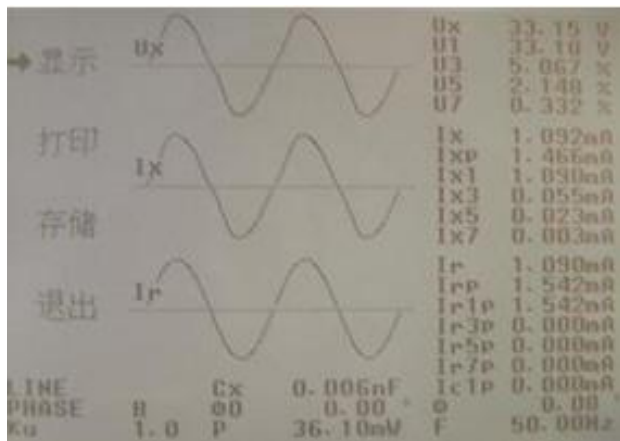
➜显示

打印

存储

退出

Ux

Ix

Ir

| | |
|---|---|
| Ux | 33.15 V |
| U1 | 33.10 V |
| U3 | 5.067 % |
| U5 | 2.148 % |
| U7 | 0.332 % |
| Ix | 1.092mA |
| Ixp | 1.466mA |
| Ix1 | 1.090mA |
| Ix3 | 0.055mA |
| Ix5 | 0.023mA |
| Ix7 | 0.003mA |
| Ir | 1.090mA |
| Irp | 1.542mA |
| Ir1p | 1.542mA |
| Ir3p | 0.000mA |
| Ir5p | 0.000mA |
| Ir7p | 0.000mA |
| Ic1p | 0.000mA |
| Φ | 0.00 ° |
| F | 50.00Hz |

LINE Cx 0.006nF

PHASE B Φ0 0.00 °

Ku 1.0 P 36.10mW